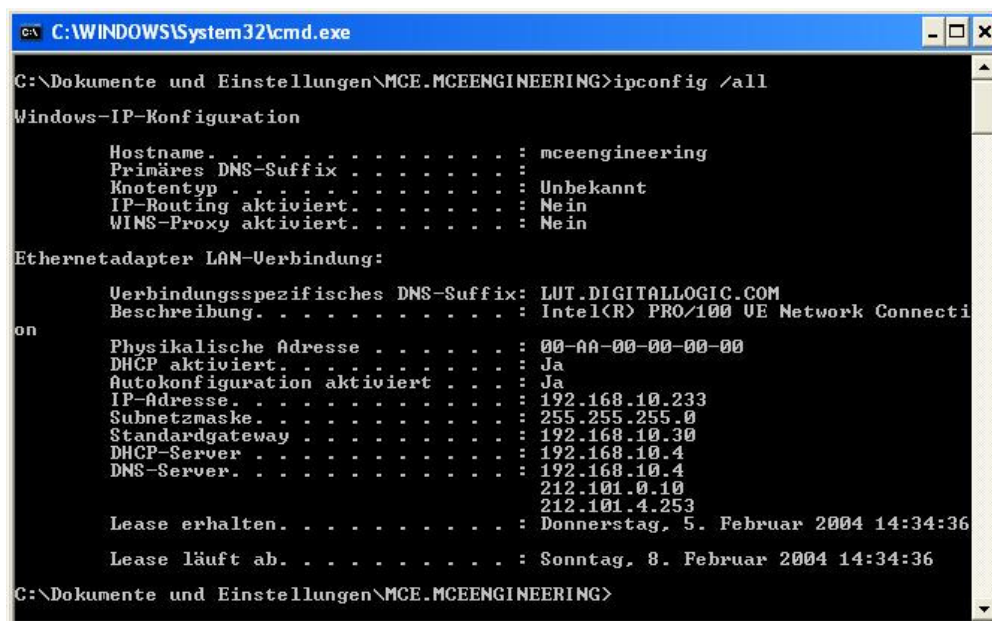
C:\WINDOWS\System32\cmd.exe

C:\Dokumente und Einstellungen\MCE.MCEENGINEERING>ipconfig /all

Windows-IP-Konfiguration

Hostname. . . . . . . . . . . . . : mceengineering
Primäres DNS-Suffix . . . . . . . :
Knotentyp . . . . . . . . . . . . : Unbekannt
IP-Routing aktiviert. . . . . . . : Nein
WINS-Proxy aktiviert. . . . . . . : Nein

Ethernetadapter LAN-Verbindung:

Verbindungsspezifisches DNS-Suffix: LUT.DIGITALLOGIC.COM
Beschreibung. . . . . . . . . . . : Intel(R) PRO/100 VE Network Connection
Physikalische Adresse . . . . . . : 00-AA-00-00-00-00
DHCP aktiviert. . . . . . . . . . : Ja
Autokonfiguration aktiviert . . . : Ja
IP-Adresse. . . . . . . . . . . . : 192.168.10.233
Subnetzmaske. . . . . . . . . . . : 255.255.255.0
Standardgateway . . . . . . . . . : 192.168.10.30
DHCP-Server . . . . . . . . . . . : 192.168.10.4
DNS-Server. . . . . . . . . . . . : 192.168.10.4
212.101.0.10
212.101.4.253
Lease erhalten. . . . . . . . . . : Donnerstag, 5. Februar 2004 14:34:36

Lease läuft ab. . . . . . . . . . : Sonntag, 8. Februar 2004 14:34:36

C:\Dokumente und Einstellungen\MCE.MCEENGINEERING>